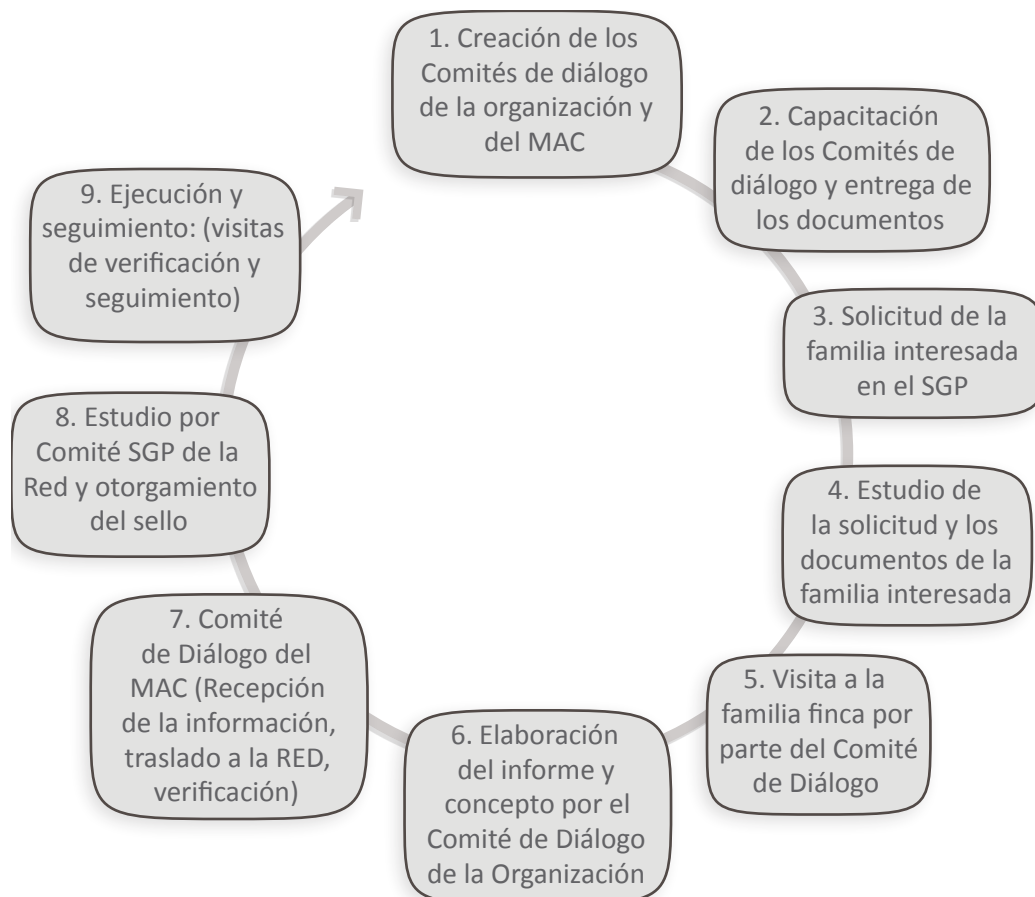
1. Creación de los Comités de diálogo de la organización y del MAC

2. Capacitación de los Comités de diálogo y entrega de los documentos

3. Solicitud de la familia interesada en el SGP

4. Estudio de la solicitud y los documentos de la familia interesada

5. Visita a la familia finca por parte del Comité de Diálogo

6. Elaboración del informe y concepto por el Comité de Diálogo de la Organización

7. Comité de Diálogo del MAC (Recepción de la información, traslado a la RED, verificación)

8. Estudio por Comité SGP de la Red y otorgamiento del sello

9. Ejecución y seguimiento: (visitas de verificación y seguimiento)